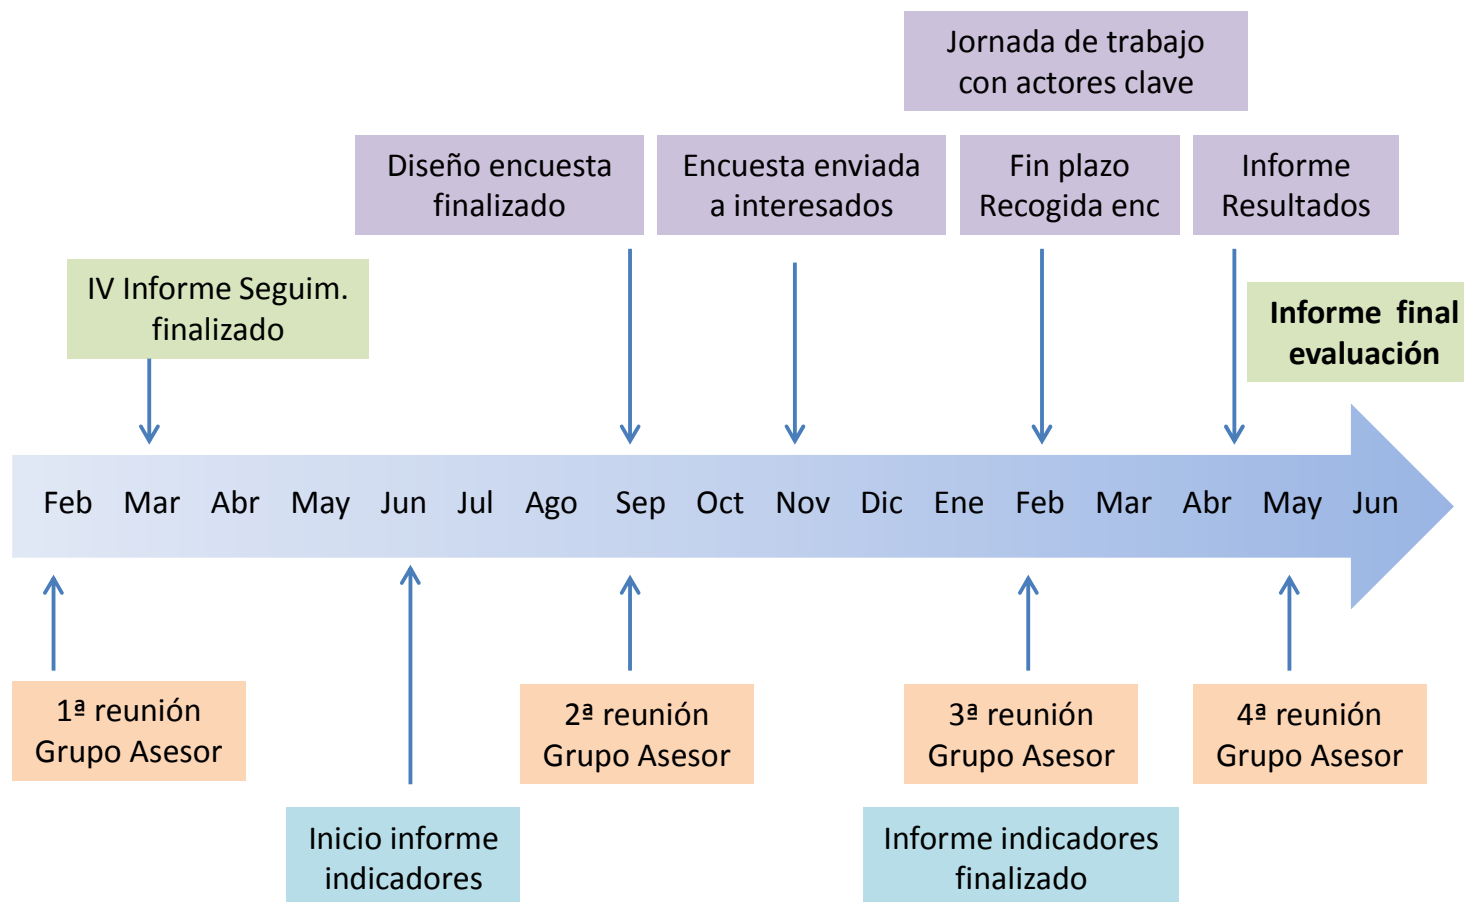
Jornada de trabajo con actores clave

Diseño encuesta finalizado

Encuesta enviada a interesados

Fin plazo Recogida enc

Informe Resultados

IV Informe Seguim. finalizado

Informe final evaluación

Feb Mar Abr May Jun Jul Ago Sep Oct Nov Dic Ene Feb Mar Abr May Jun

1ª reunión Grupo Asesor

2ª reunión Grupo Asesor

3ª reunión Grupo Asesor

4ª reunión Grupo Asesor

Inicio informe indicadores

Informe indicadores finalizado